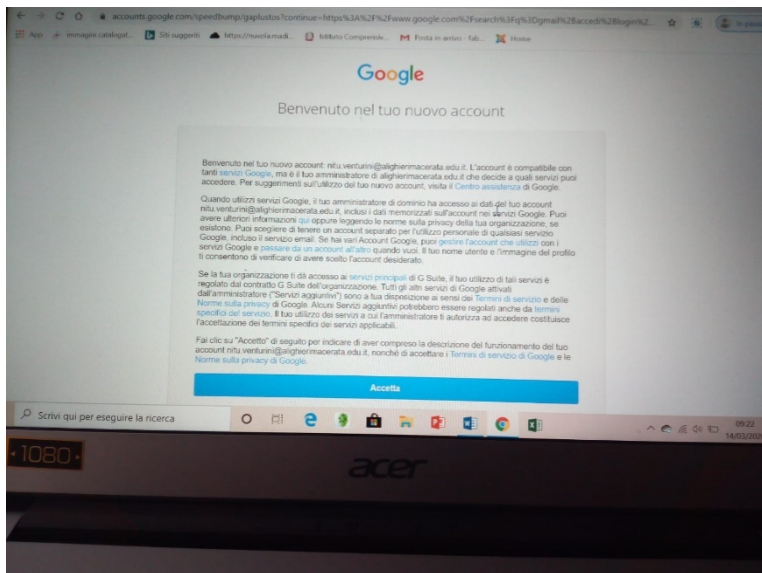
accounts.google.com/speedbump/gaplustos?continue=https%3A%2F%2Fwww.google.com%2Fsearch%3Fq%3Dgmail%2Baccedi%2Blogin%2...

App · immagini catalogat... · Siti suggeriti · https://nuvola.madi... · Istituto Comprensiv... · Posta in arrivo - fab... · Home

Google

Benvenuto nel tuo nuovo account

Benvenuto nel tuo nuovo account: nitu.venturini@alighierimacerata.edu.it. L'account è compatibile con tanti servizi Google, ma è il tuo amministratore di alighierimacerata.edu.it che decide a quali servizi puoi accedere. Per suggerimenti sull'utilizzo del tuo nuovo account, visita il Centro assistenza di Google.

Quando utilizzi servizi Google, il tuo amministratore di dominio ha accesso ai dati del tuo account nitu.venturini@alighierimacerata.edu.it, inclusi i dati memorizzati sull'account nei servizi Google. Puoi avere ulteriori informazioni qui oppure leggendo le norme sulla privacy della tua organizzazione, se esistono. Puoi scegliere di tenere un account separato per l'utilizzo personale di qualsiasi servizio Google, incluso il servizio email. Se hai vari Account Google, puoi gestire l'account che utilizzi con i servizi Google e passare da un account all'altro quando vuoi. Il tuo nome utente e l'immagine del profilo ti consentono di verificare di avere scelto l'account desiderato.

Se la tua organizzazione ti dà accesso ai servizi principali di G Suite, il tuo utilizzo di tali servizi è regolato dal contratto G Suite dell'organizzazione. Tutti gli altri servizi di Google attivati dall'amministratore ("Servizi aggiuntivi") sono a tua disposizione ai sensi dei Termini di servizio e delle Norme sulla privacy di Google. Alcuni Servizi aggiuntivi potrebbero essere regolati anche da termini specifici del servizio. Il tuo utilizzo dei servizi a cui l'amministratore ti autorizza ad accedere costituisce l'accettazione dei termini specifici dei servizi applicabili.

Fai clic su "Accetto" di seguito per indicare di aver compreso la descrizione del funzionamento del tuo account nitu.venturini@alighierimacerata.edu.it, nonché di accettare i Termini di servizio di Google e le Norme sulla privacy di Google.

Accetta

Scrivi qui per eseguire la ricerca

09:22
14/03/20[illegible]

1080

acer